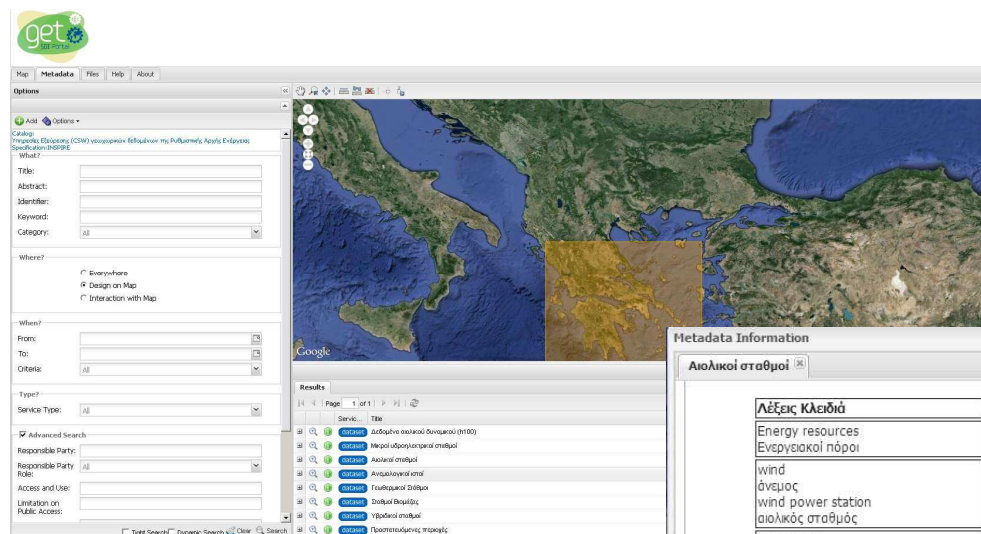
get
SDI Portal

Map | Metadata | Files | Help | About

Options

Add | Options

Catalog:
Υπηρεσίες Εξεύρεσης (CSW) γεωχωρικών δεδομένων της Ρυθμιστικής Αρχής Ενέργειας
Specification:INSPIRE

What?
Title:
Abstract:
Identifier:
Keyword:
Category: All

Where?
Everywhere
Design on Map
Interaction with Map

When?
From:
To:
Criteria: All

Type?
Service Type: All

Advanced Search
Responsible Party:
Responsible Party Role: All
Access and Use:
Limitation on Public Access:

Tight Search | Dynamic Search | Clear | Search

Google

Results
Page 1 of 1

| | Servic... | Title |
|---|---|---|
| | dataset | Δεδομένα αιολικού δυναμικού (h100) |
| | dataset | Μικροί υδροηλεκτρικοί σταθμοί |
| | dataset | Αιολικοί σταθμοί |
| | dataset | Ανεμολογικοί ιστοί |
| | dataset | Γεωθερμικοί Σταθμοί |
| | dataset | Σταθμοί Βιομάζας |
| | dataset | Υβριδικοί σταθμοί |
| | dataset | Προστατευόμενες περιοχές |

Metadata Information
Αιολικοί σταθμοί

Λέξεις Κλειδιά
Energy resources
Ενεργειακοί πόροι
wind
άνεμος
wind power station
αιολικός σταθμός